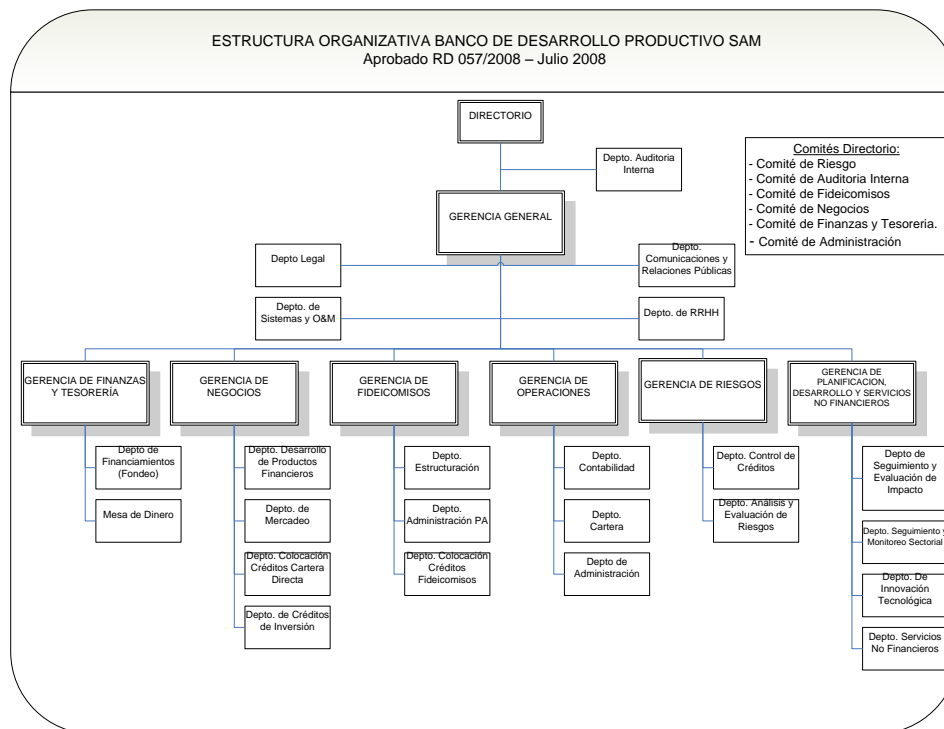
ESTRUCTURA ORGANIZATIVA BANCO DE DESARROLLO PRODUCTIVO SAM
Aprobado RD 057/2008 – Julio 2008

DIRECTORIO

Depto. Auditoria Interna

Comités Directorio:
- Comité de Riesgo
- Comité de Auditoria Interna
- Comité de Fideicomisos
- Comité de Negocios
- Comité de Finanzas y Tesoreria.
- Comité de Administración

GERENCIA GENERAL

Depto Legal

Depto. Comunicaciones y Relaciones Públicas

Depto. de Sistemas y O&M

Depto. de RRHH

GERENCIA DE FINANZAS Y TESORERÍA

Depto de Financiamientos (Fondeo)

Mesa de Dinero

GERENCIA DE NEGOCIOS

Depto. Desarrollo de Productos Financieros

Depto. de Mercadeo

Depto. Colocación Créditos Cartera Directa

Depto. de Créditos de Inversión

GERENCIA DE FIDEICOMISOS

Depto. Estructuración

Depto. Administración PA

Depto. Colocación Créditos Fideicomisos

GERENCIA DE OPERACIONES

Depto. Contabilidad

Depto. Cartera

Depto de Administración

GERENCIA DE RIESGOS

Depto. Control de Créditos

Depto. Análisis y Evaluación de Riesgos

GERENCIA DE PLANIFICACION, DESARROLLO Y SERVICIOS NO FINANCIEROS

Depto de Seguimiento y Evaluación de Impacto

Depto. Seguimiento y Monitoreo Sectorial

Depto. De Innovación Tecnológica

Depto. Servicios No Financieros